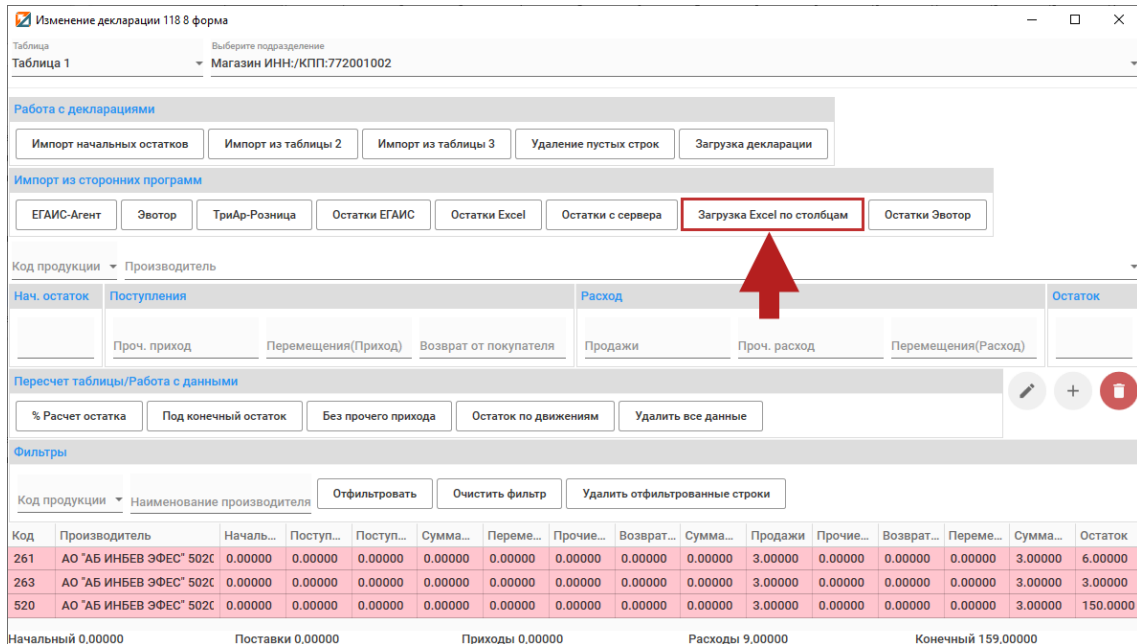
Изменение декларации 118 8 форма

Таблица
Таблица 1

Выберите подразделение
Магазин ИНН:/КПП:772001002

Работа с декларациями

Импорт начальных остатков | Импорт из таблицы 2 | Импорт из таблицы 3 | Удаление пустых строк | Загрузка декларации

Импорт из сторонних программ

ЕГАИС-Агент | Эвотор | ТриАр-Розница | Остатки ЕГАИС | Остатки Excel | Остатки с сервера | Загрузка Excel по столбцам | Остатки Эвотор

Код продукции | Производитель

Нач. остаток | Поступления | Расход | Остаток

Проч. приход | Перемещения(Приход) | Возврат от покупателя | Продажи | Проч. расход | Перемещения(Расход)

Пересчет таблицы/Работа с данными

% Расчет остатка | Под конечный остаток | Без прочего прихода | Остаток по движениям | Удалить все данные

Фильтры

Код продукции | Наименование производителя | Отфильтровать | Очистить фильтр | Удалить отфильтрованные строки

| Код | Производитель | Началь... | Поступ... | Поступ... | Сумма... | Переме... | Прочие... | Возврат... | Сумма... | Продажи | Прочие... | Возврат... | Переме... | Сумма... | Остаток |
|---|---|---|---|---|---|---|---|---|---|---|---|---|---|---|---|
| 261 | АО "АБ ИНБЕВ ЭФЕС" 502( | 0.00000 | 0.00000 | 0.00000 | 0.00000 | 0.00000 | 0.00000 | 0.00000 | 0.00000 | 3.00000 | 0.00000 | 0.00000 | 0.00000 | 3.00000 | 6.00000 |
| 263 | АО "АБ ИНБЕВ ЭФЕС" 502( | 0.00000 | 0.00000 | 0.00000 | 0.00000 | 0.00000 | 0.00000 | 0.00000 | 0.00000 | 3.00000 | 0.00000 | 0.00000 | 0.00000 | 3.00000 | 3.00000 |
| 520 | АО "АБ ИНБЕВ ЭФЕС" 502( | 0.00000 | 0.00000 | 0.00000 | 0.00000 | 0.00000 | 0.00000 | 0.00000 | 0.00000 | 3.00000 | 0.00000 | 0.00000 | 0.00000 | 3.00000 | 150.0000 |

Начальный 0,00000 Поставки 0,00000 Приходы 0,00000 Расходы 9,00000 Конечный 159,00000